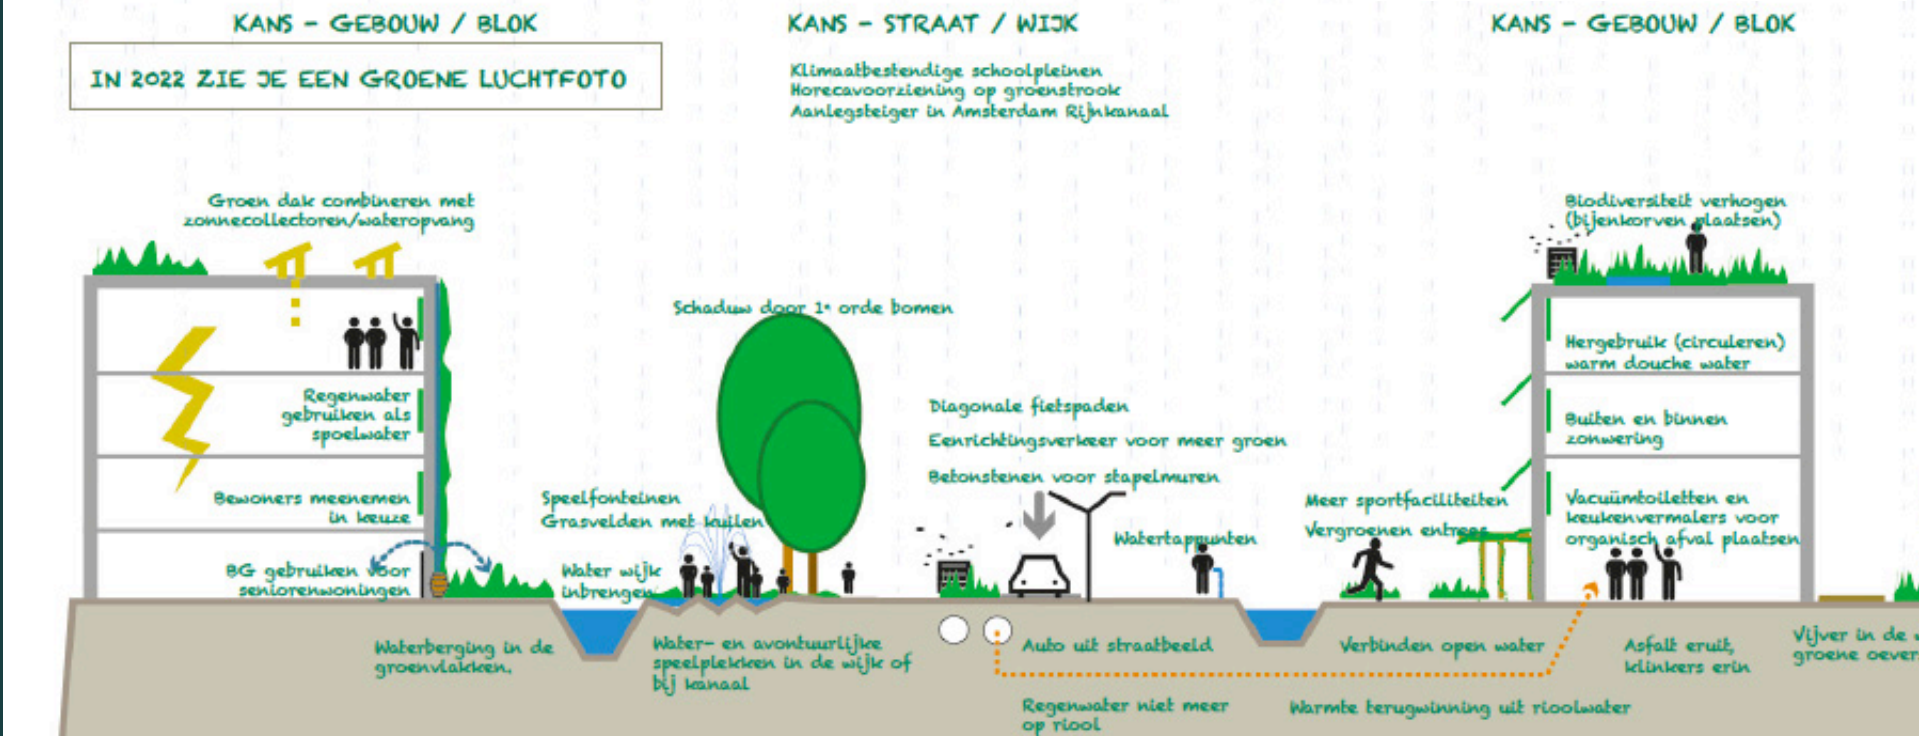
KANS – GEBOUW / BLOK

IN 2022 ZIE JE EEN GROENE LUCHTFOTO

KANS – STRAAT / WIJK

Klimaatbestendige schoolpleinen
Horecavoorziening op groenstrook
Aanlegsteiger in Amsterdam Rijnkanaal

KANS – GEBOUW / BLOK

Groen dak combineren met zonnecollectoren/wateropvang

Regenwater gebruiken als spoelwater

Bewoners meenemen in keuze

BG gebruiken voor seniorenwoningen

Schaduw door 1e orde bomen

Speelfonteinen
Grasvelden met kuilen

Water wijk inbrengen

Diagonale fietspaden

Eenrichtingsverkeer voor meer groen

Betonstenen voor stapelmuren

Watertappunten

Meer sportfaciliteiten

Vergroenen entrees

Biodiversiteit verhogen (bijenkorven plaatsen)

Hergebruik (circuleren) warm douche water

Buiten en binnen zonwering

Vacuümtoiletten en keukenvermalers voor organisch afval plaatsen

Waterberging in de groenvlakken.

Water- en avontuurlijke speelplekken in de wijk of bij kanaal

Auto uit straatbeeld

Regenwater niet meer op riool

Verbinden open water

Warmte terugwinning uit rioolwater

Asfalt eruit, klinkers erin

Vijver in de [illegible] groene oever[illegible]